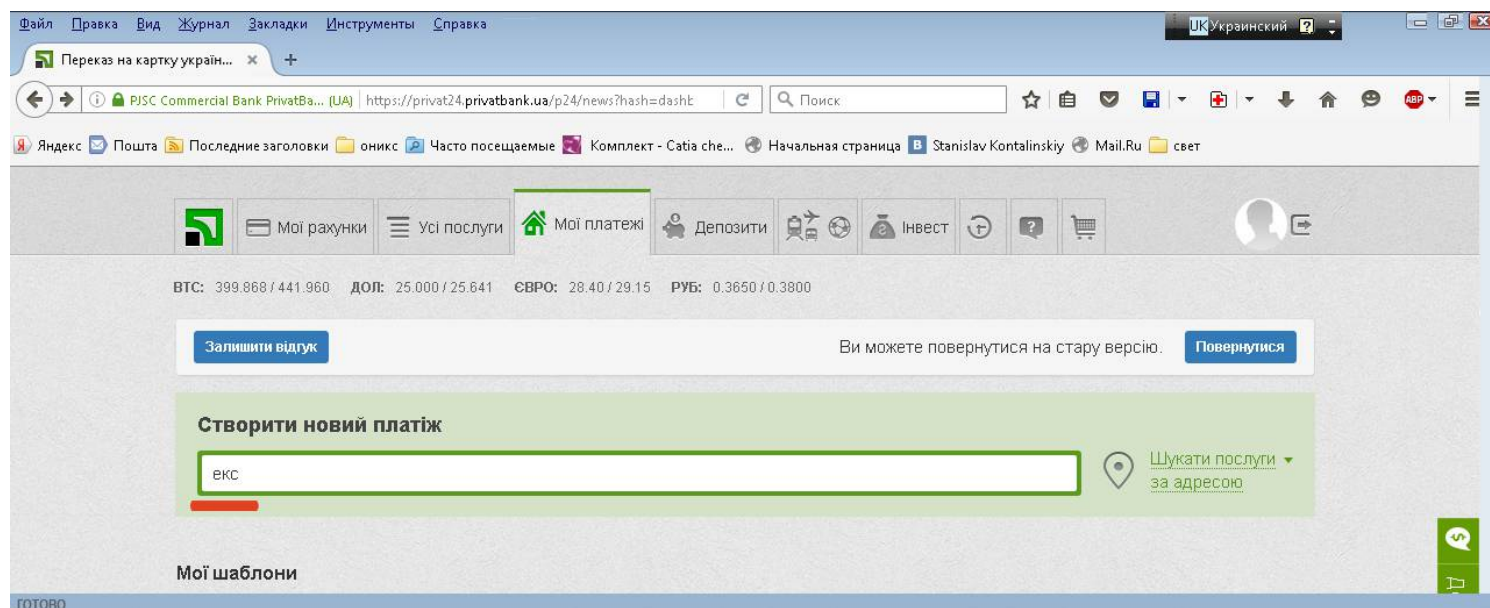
Файл Правка Вид Журнал Закладки Инструменты Справка

UK Украинский

Переказ на картку україн... × +

PJSC Commercial Bank PrivatBa... (UA) | https://privat24.privatbank.ua/p24/news?hash=dashb

Поиск

ABP

Яндекс Пошта Последние заголовки оникс Часто посещаемые Комплект - Catia che... Начальная страница Stanislav Kontalinskiy Mail.Ru свет

Мої рахунки Усі послуги Мої платежі Депозити Інвест

BTC: 399.868 / 441.960 ДОЛ: 25.000 / 25.641 ЄВРО: 28.40 / 29.15 РУБ: 0.3650 / 0.3800

Залишити відгук

Ви можете повернутися на стару версію.

Повернутися

Створити новий платіж

екс

Шукати послуги за адресою

Мої шаблони

готово